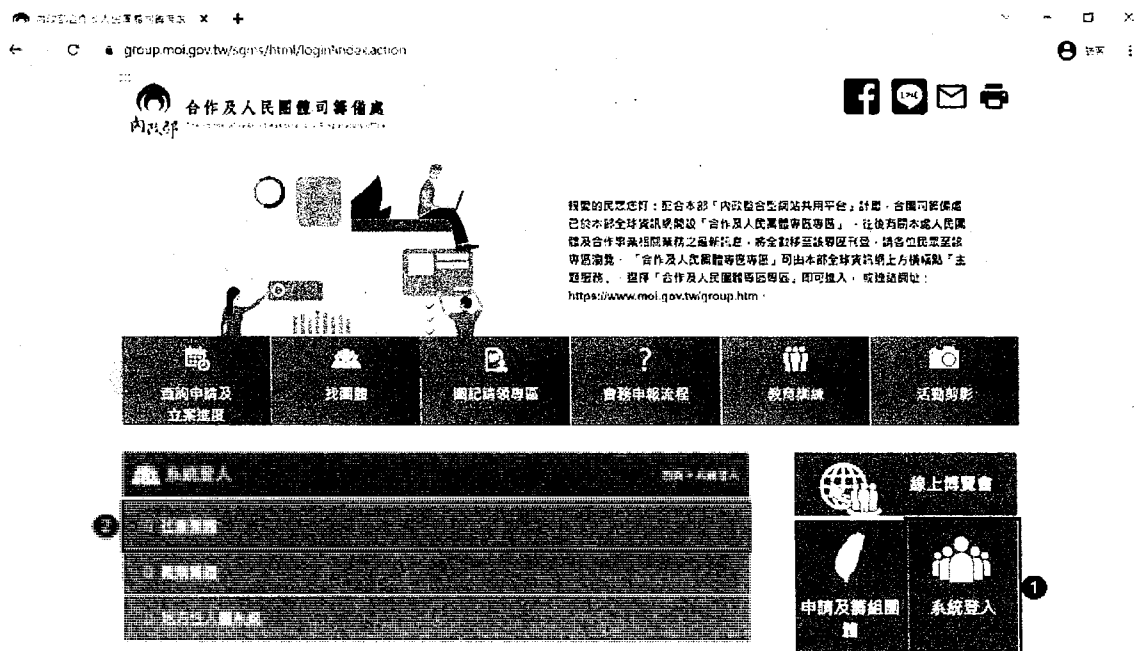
group.moi.gov.tw/sgms/html/loginIndex.action

合作及人民團體司籌備處

親愛的民眾您好：配合本部「內政整合型網站共用平台」計畫，合團司籌備處已於本部全球資訊網建設「合作及人民團體專區」，往後有關本處人民團體及合作事業相關業務之最新訊息，將全數移至該專區刊登，請各位民眾至該專區瀏覽。「合作及人民團體專區」可由本部全球資訊網上方橫幅點「主題服務」，選擇「合作及人民團體專區」即可進入，或連結網址：https://www.moi.gov.tw/group.htm。

查詢申請及立案進度

找團體

團記諮詢專區

會務申報流程

教育訓練

活動剪影

系統登入

首頁 > 系統登入

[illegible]

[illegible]

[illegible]

線上博覽會

申請及籌組團體

系統登入